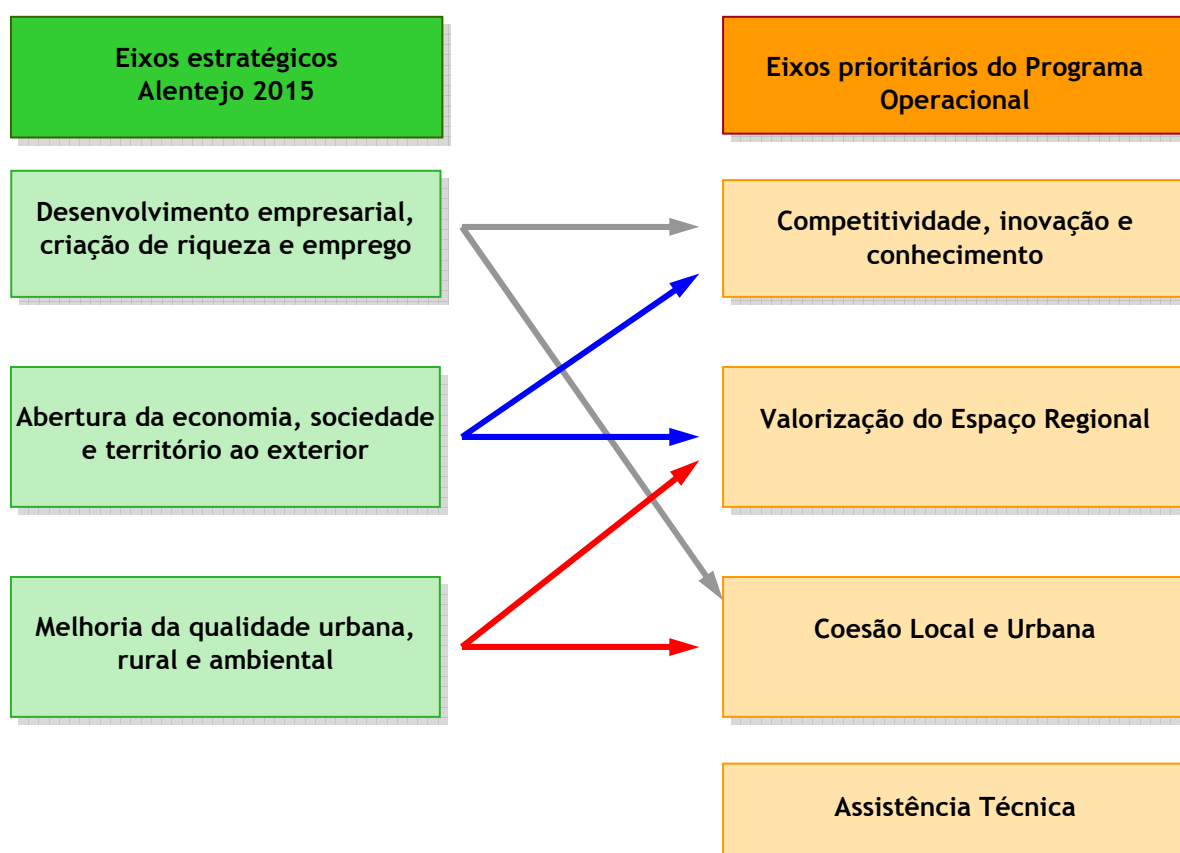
Eixos estratégicos Alentejo 2015

Eixos prioritários do Programa Operacional

Desenvolvimento empresarial, criação de riqueza e emprego

Competitividade, inovação e conhecimento

Abertura da economia, sociedade e território ao exterior

Valorização do Espaço Regional

Melhoria da qualidade urbana, rural e ambiental

Coesão Local e Urbana

Assistência Técnica